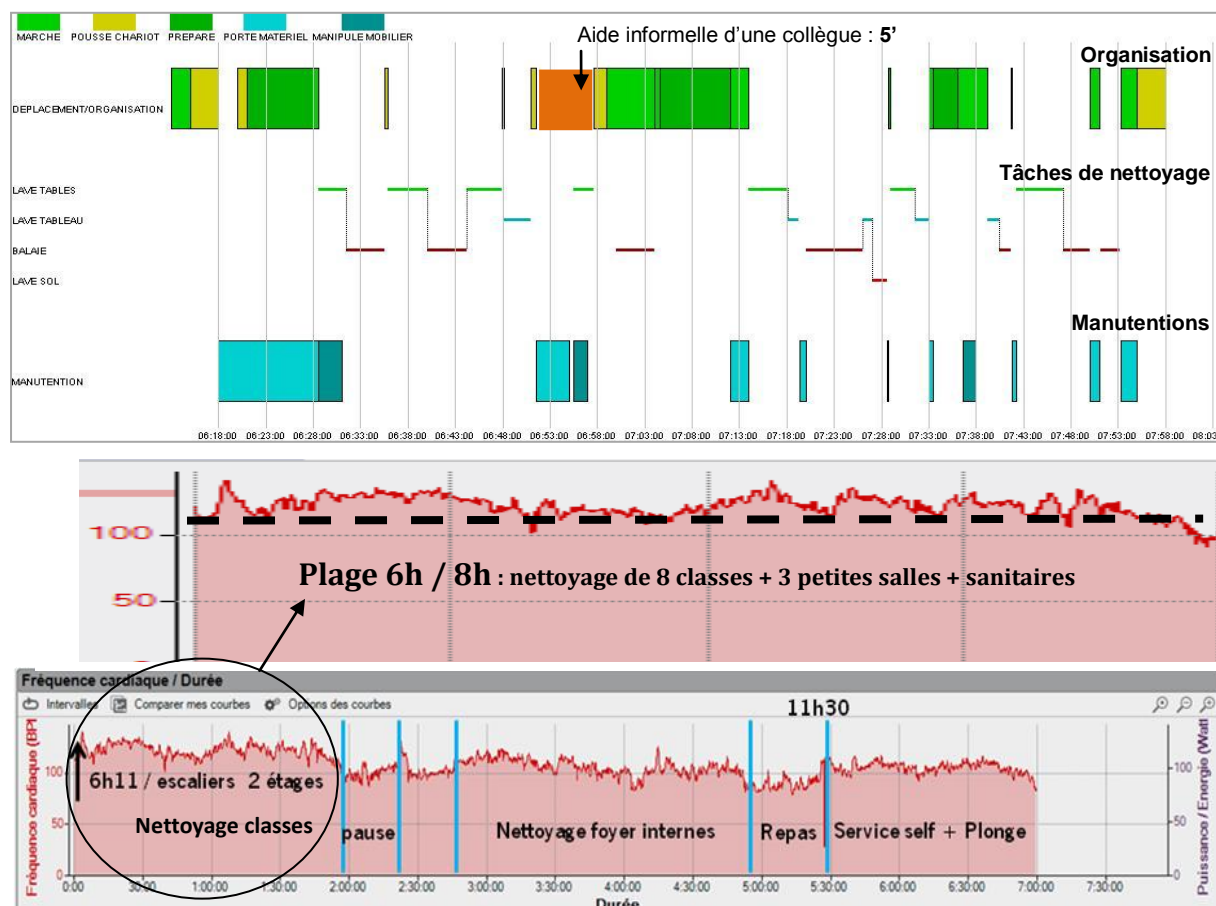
MARCHE POUSSE CHARIOT PREPARE PORTE MATERIEL MANIPULE MOBILIER

Aide informelle d'une collègue : 5'

Organisation

DEPLACEMENT/ORGANISATION

Tâches de nettoyage

LAVE TABLES
LAVE TABLEAU
BALAIE
LAVE SOL

Manutentions

MANUTENTION

06:18:00 06:23:00 06:28:00 06:33:00 06:38:00 06:43:00 06:48:00 06:53:00 06:58:00 07:03:00 07:08:00 07:13:00 07:18:00 07:23:00 07:28:00 07:33:00 07:38:00 07:43:00 07:48:00 07:53:00 07:58:00 08:03

100
50

Plage 6h / 8h : nettoyage de 8 classes + 3 petites salles + sanitaires

Fréquence cardiaque / Durée

Intervalles Comparer mes courbes Options des courbes

11h30

Fréquence cardiaque (BPM)

100
50
0

6h11 / escaliers 2 étages

Nettoyage classes

pause

Nettoyage foyer internes

Repas

Service self + Plonge

Puissance / Energie (Watt)

100
50
0

0:00 30:00 1:00:00 1:30:00 2:00:00 2:30:00 3:00:00 3:30:00 4:00:00 4:30:00 5:00:00 5:30:00 6:00:00 6:30:00 7:00:00 7:30:00

Durée